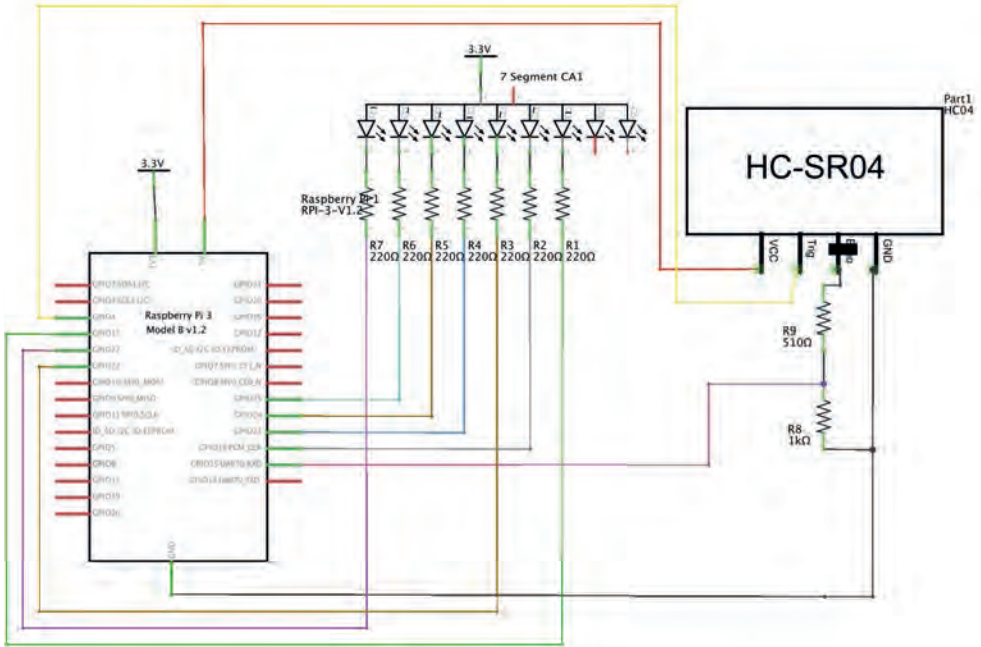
3.3V

7 Segment CA1

Part1
HC04

HC-SR04

VCC Trig Echo GND

3.3V

Raspberry Pi 1
RPI-3-V1.2

R7 220Ω R6 220Ω R5 220Ω R4 220Ω R3 220Ω R2 220Ω R1 220Ω

R9
510Ω

R8
1kΩ

Raspberry Pi 3
Model B v1.2

3V3 5V

GPIO2 SDA1 I2C
GPIO3 SCL1 I2C
GPIO4
GPIO17
GPIO27
GPIO22
GPIO10 SPI0_MOSI
GPIO9 SPI0_MISO
GPIO11 SPI0_SCLK
ID_SD I2C ID EEPROM
GPIO5
GPIO6
GPIO13
GPIO19
GPIO26

GPIO21
GPIO20
GPIO16
GPIO12
ID_SC I2C ID EEPROM
GPIO7 SPI0_CE1_N
GPIO8 SPI0_CE0_N
GPIO25
GPIO24
GPIO23
GPIO18 PCM_CLK
GPIO15 UART0_RXD
GPIO14 UART0_TXD

GND